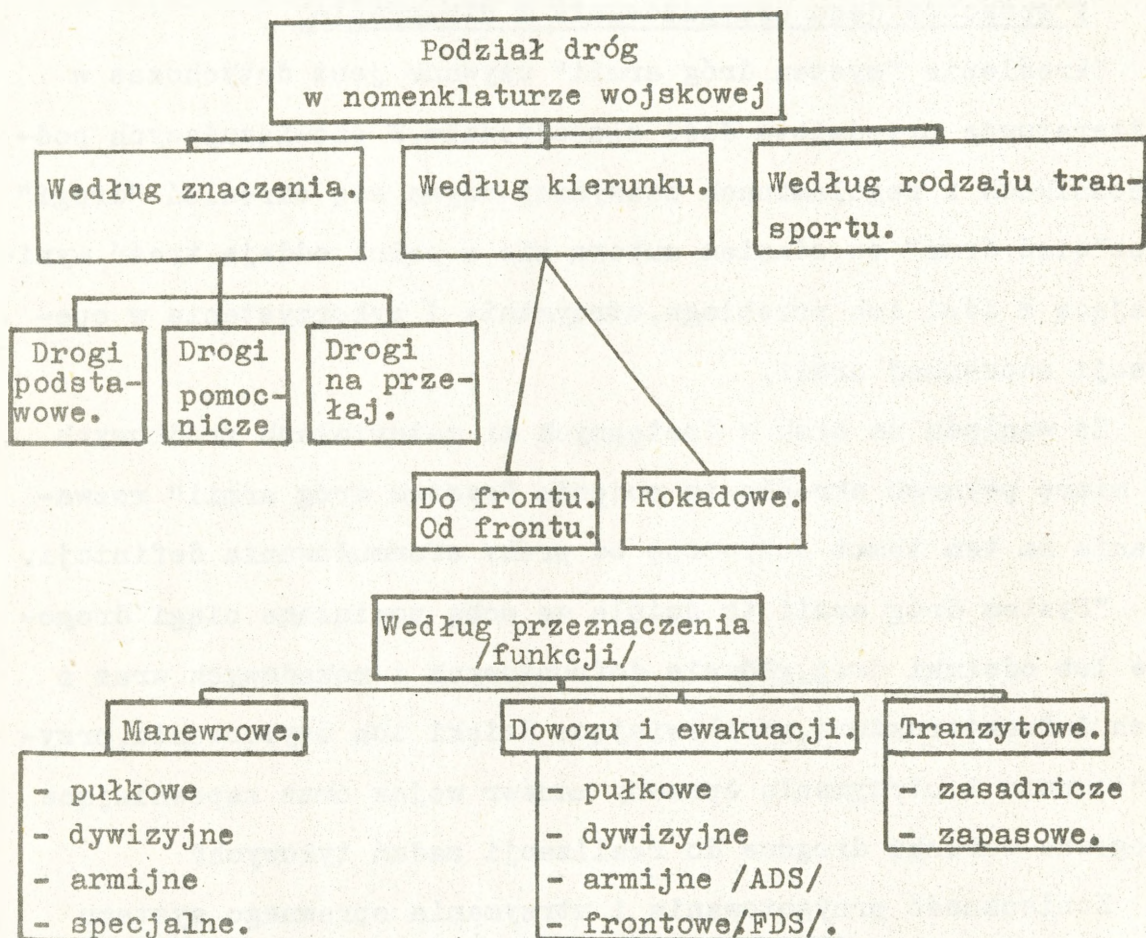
Podział dróg w nomenklaturze wojskowej

Według znaczenia.

Według kierunku.

Według rodzaju transportu.

Drogi podstawowe.

Drogi pomocnicze

Drogi na przełaj.

Do frontu. Od frontu.

Rokadowe.

Według przeznaczenia /funkcji/

Manewrowe.
- pułkowe
- dywizyjne
- armijne
- specjalne.

Dowozu i ewakuacji.
- pułkowe
- dywizyjne
- armijne /ADS/
- frontowe/FDS/.

Tranzytowe.
- zasadnicze
- zapasowe.